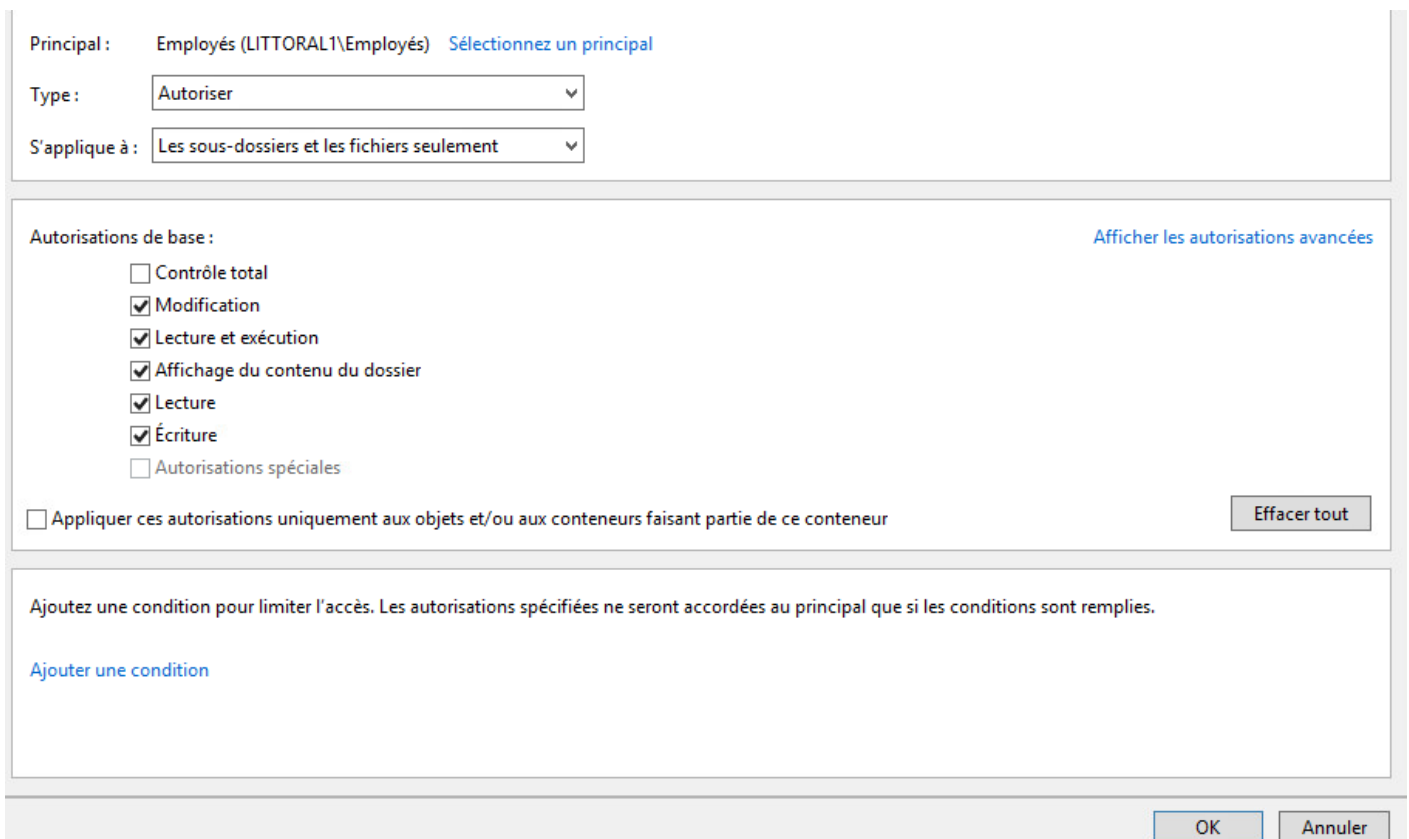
Principal : Employés (LITTORAL1\Employés) Sélectionnez un principal

Type : Autoriser

S'applique à : Les sous-dossiers et les fichiers seulement

Autorisations de base :

Afficher les autorisations avancées

Contrôle total
Modification
Lecture et exécution
Affichage du contenu du dossier
Lecture
Écriture
Autorisations spéciales

Appliquer ces autorisations uniquement aux objets et/ou aux conteneurs faisant partie de ce conteneur

Effacer tout

Ajoutez une condition pour limiter l'accès. Les autorisations spécifiées ne seront accordées au principal que si les conditions sont remplies.

Ajouter une condition

OK

Annuler